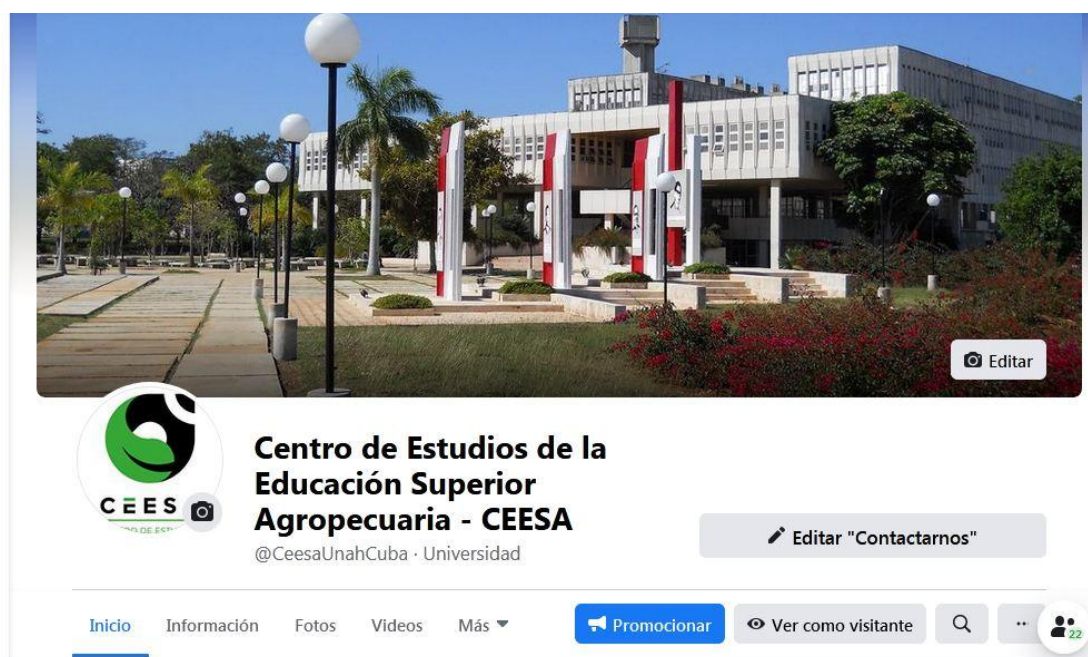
Editar

CEES

Centro de Estudios de la Educación Superior Agropecuaria - CEESA

@CeesaUnahCuba · Universidad

Editar "Contactarnos"

Inicio Información Fotos Videos Más

Promocionar

Ver como visitante

22